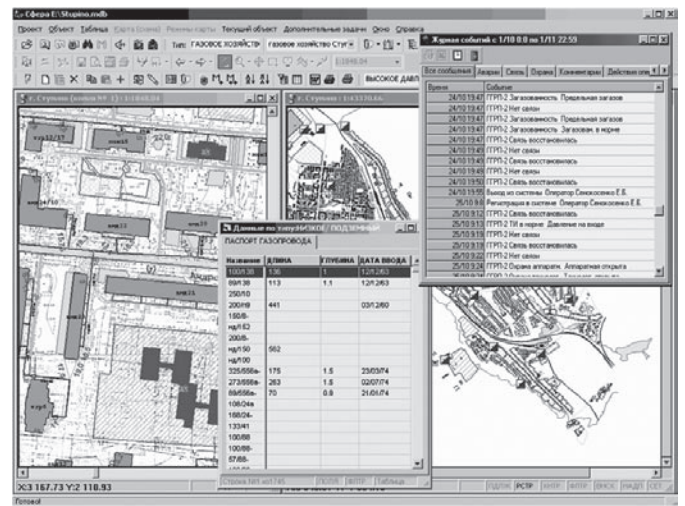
Сфера E:\Stupino.mdb

Проект Объект Таблица Карта (Сцена) Режимы карты Текущий объект Дополнительные задачи Окно Справка

Тип: ГАЗОВОЕ ХОЗЯЙСТВО газовое хозяйство Ступ

ВЫСОКОЕ ДАВЛ

г. Ступино (копия №1) : 1:1848.04

г. Ступино : 1:43376.46

Журнал событий с 1/10 0:00 по 1/11 22:59

Все сообщения | Аварии | Связь | Охрана | Комментарии | Действия опе

| Время | Событие |
|---|---|
| 24/10 12:47 | ГРП-2 Загазованность Предельная загазов |
| 24/10 12:47 | ГРП-2 Нет связи |
| 24/10 12:47 | ГРП-2 Загазованность Предельная загазов |
| 24/10 12:47 | ГРП-2 Загазованность Загазован. в норме |
| 24/10 12:47 | ГРП-2 Связь восстановилась |
| 24/10 12:47 | ГРП-2 Нет связи |
| 24/10 12:47 | ГРП-2 Связь восстановилась |
| 24/10 12:49 | ГРП-2 Нет связи |
| 24/10 12:50 | ГРП-2 Связь восстановилась |
| 24/10 19:55 | Выход из системы Оператор Сенокосенко Е.Б. |
| 25/10 9:6 | Регистрация в системе Оператор Сенокосенко Е.Б. |
| 25/10 9:12 | ГРП-2 Связь восстановилась |
| 25/10 9:13 | ГРП-2 Т/И в норме Давление на входе |
| 25/10 9:15 | ГРП-2 Нет связи |
| 25/10 9:19 | ГРП-2 Связь восстановилась |
| 25/10 9:22 | ГРП-2 Нет связи |
| 25/10 9:24 | ГРП-2 Охрана аппаратн. Аппаратная открыта |

Данные по типу НИЗКОЕ ПОДЗЕМНОЕ

ПАСПОРТ ГАЗОПРОВОДА

| Название | ДЛИНА | ГЛУБИНА | ДАТА ВВОДА |
|---|---|---|---|
| 100/138 | 136 | 1 | 12/12/63 |
| 89/138 | 113 | 1.1 | 12/12/63 |
| 250/10 | | | |
| 200/н8 | 441 | | 03/12/60 |
| 150/8- | | | |
| нд/163 | | | |
| 200/8- | | | |
| нд/150 | 562 | | |
| нд/100 | | | |
| 325/558в- | 175 | 1.5 | 23/03/74 |
| 273/558в- | 263 | 1.5 | 02/07/74 |
| 89/558в- | 70 | 0.8 | 21/01/74 |
| 108/24- | | | |
| 168/24- | | | |
| 133/41 | | | |
| 108/88 | | | |
| 100/88- | | | |
| 57/88- | | | |

Строка №1 из 1745

X:3 167.73 Y:2 118.93

ОДЛК РСТР КНТР ФПТР ВНСХ НИДП СЕТ

Готово